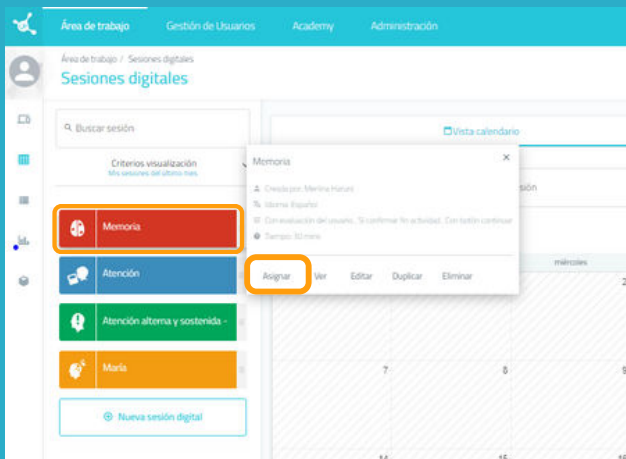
Área de trabajo Gestión de Usuarios Academy Administración

Área de trabajo / Sesiones digitales

Sesiones digitales

Buscar sesión

Criterios visualización
Mis sesiones del último mes

Memoria

Atención

Atención alterna y sostenida -

María

Nueva sesión digital

Vista calendario

Memoria

Creada por: Merina Haruni
Idioma: Español
Con evaluación del usuario, Si confirmar fin actividad, Con botón continuar
Tiempo: 10 mins

Asignar Ver Editar Duplicar Eliminar

sión

miércoles

7 8 9

14 15 16